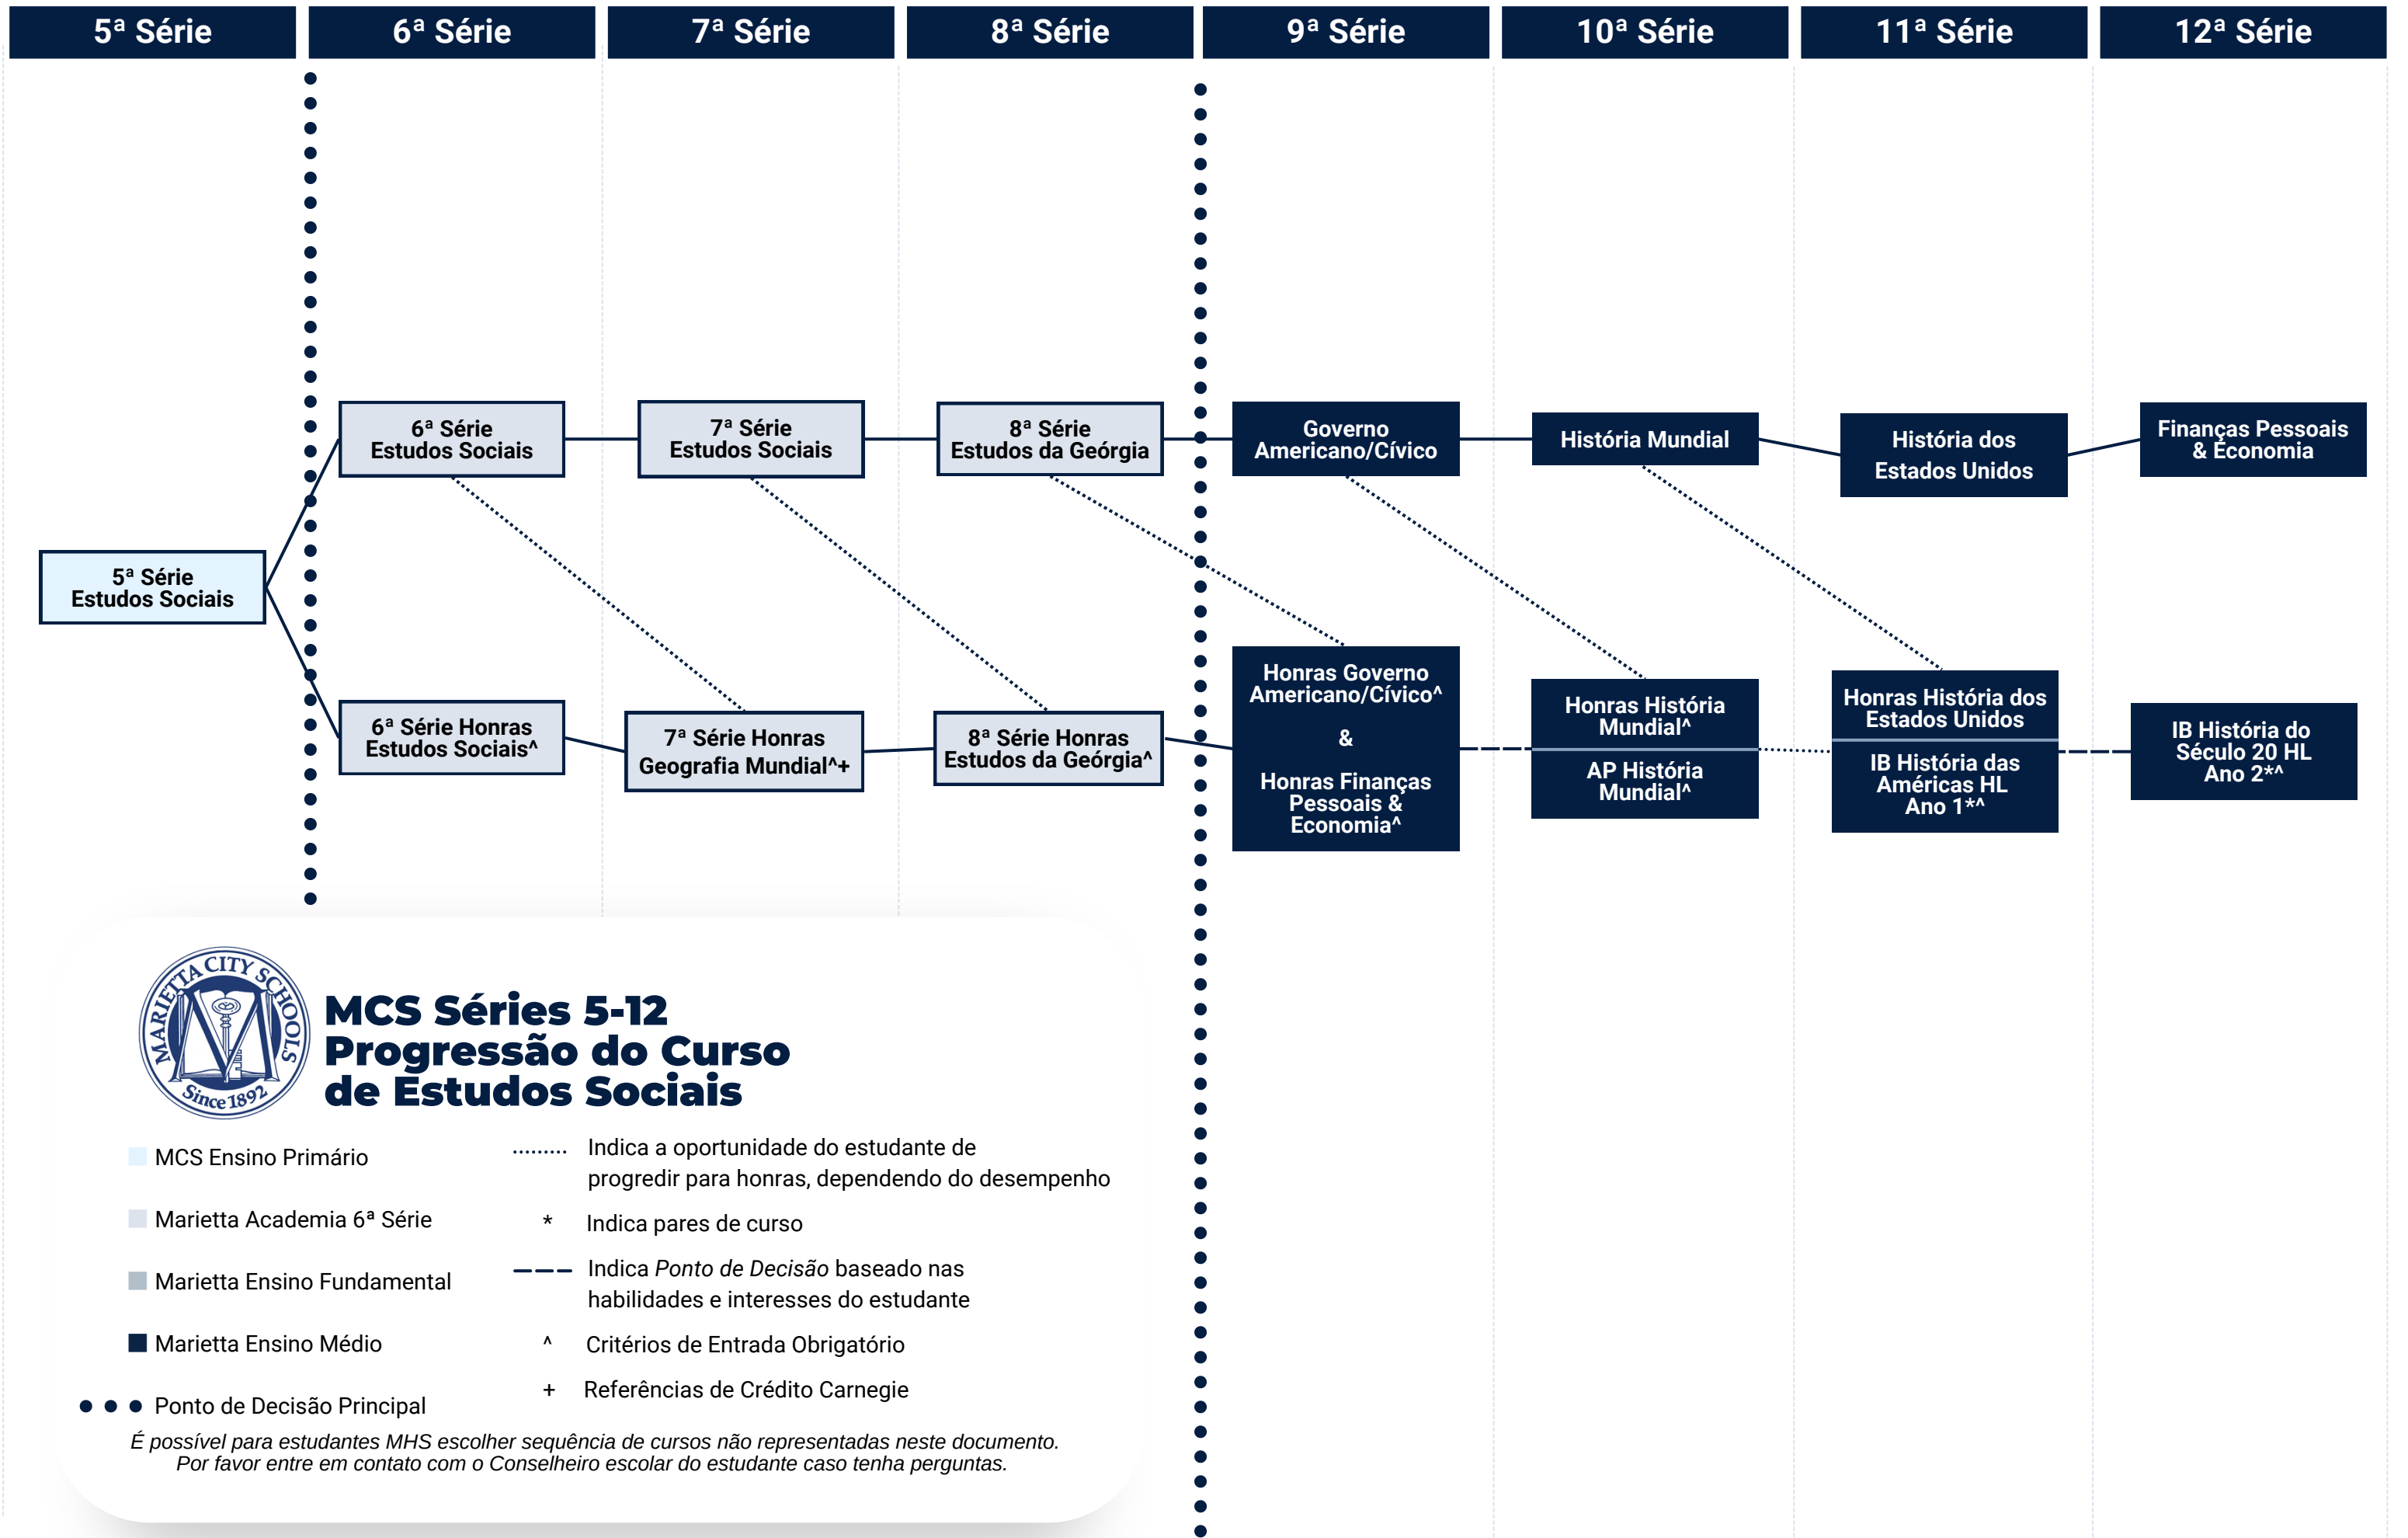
5ª Série
6ª Série
7ª Série
8ª Série
9ª Série
10ª Série
11ª Série
12ª Série

6ª Série Estudos Sociais
7ª Série Estudos Sociais
8ª Série Estudos da Geórgia
Governo Americano/Cívico
História Mundial
História dos Estados Unidos
Finanças Pessoais & Economia

5ª Série Estudos Sociais

6ª Série Honras Estudos Sociais^
7ª Série Honras Geografia Mundial^+
8ª Série Honras Estudos da Geórgia^
Honras Governo Americano/Cívico^ & Honras Finanças Pessoais & Economia^
Honras História Mundial^
AP História Mundial^
Honras História dos Estados Unidos
IB História das Américas HL Ano 1*^
IB História do Século 20 HL Ano 2*^

MARIETTA CITY SCHOOLS Since 1892

MCS Séries 5-12 Progressão do Curso de Estudos Sociais

MCS Ensino Primário
Marietta Academia 6ª Série
Marietta Ensino Fundamental
Marietta Ensino Médio
Ponto de Decisão Principal

Indica a oportunidade do estudante de progredir para honras, dependendo do desempenho
* Indica pares de curso
Indica *Ponto de Decisão* baseado nas habilidades e interesses do estudante
^ Critérios de Entrada Obrigatório
+ Referências de Crédito Carnegie

*É possível para estudantes MHS escolher sequência de cursos não representadas neste documento. Por favor entre em contato com o Conselheiro escolar do estudante caso tenha perguntas.*